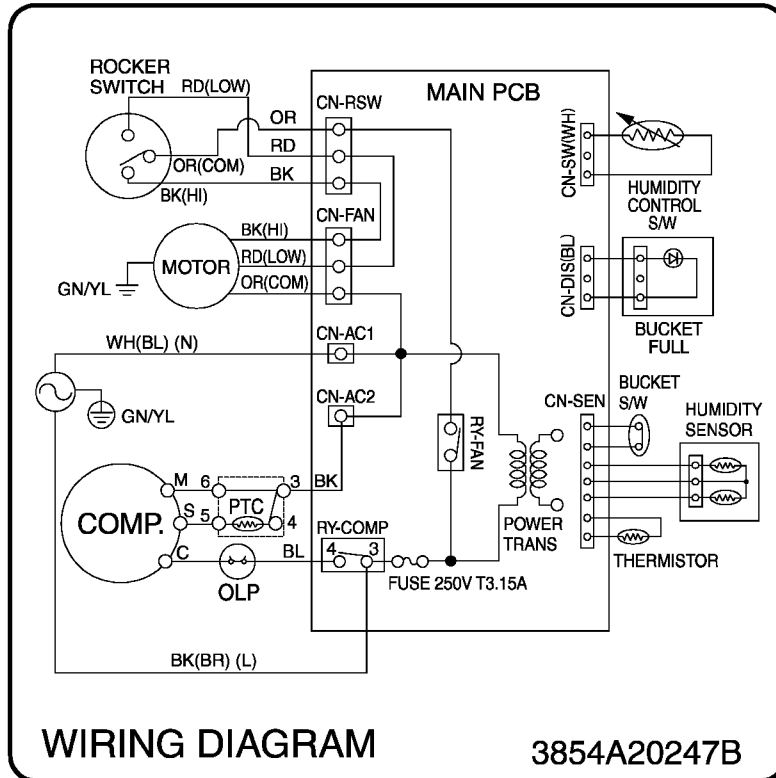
ROCKER SWITCH
RD(LOW)
OR(COM)
BK(HI)
OR
RD
BK
MAIN PCB
CN-RSW
CN-FAN
BK(HI)
RD(LOW)
OR(COM)
MOTOR
GN/YL
CN-SW(WH)
HUMIDITY CONTROL S/W
CN-DIS(BL)
BUCKET FULL
WH(BL) (N)
CN-AC1
CN-AC2
GN/YL
RY-FAN
CN-SEN
BUCKET S/W
HUMIDITY SENSOR
M
6
3
BK
S
5
PTC
4
COMP.
C
RY-COMP
4
3
BL
OLP
FUSE 250V T3.15A
POWER TRANS
THERMISTOR
BK(BR) (L)
WIRING DIAGRAM
3854A20247B